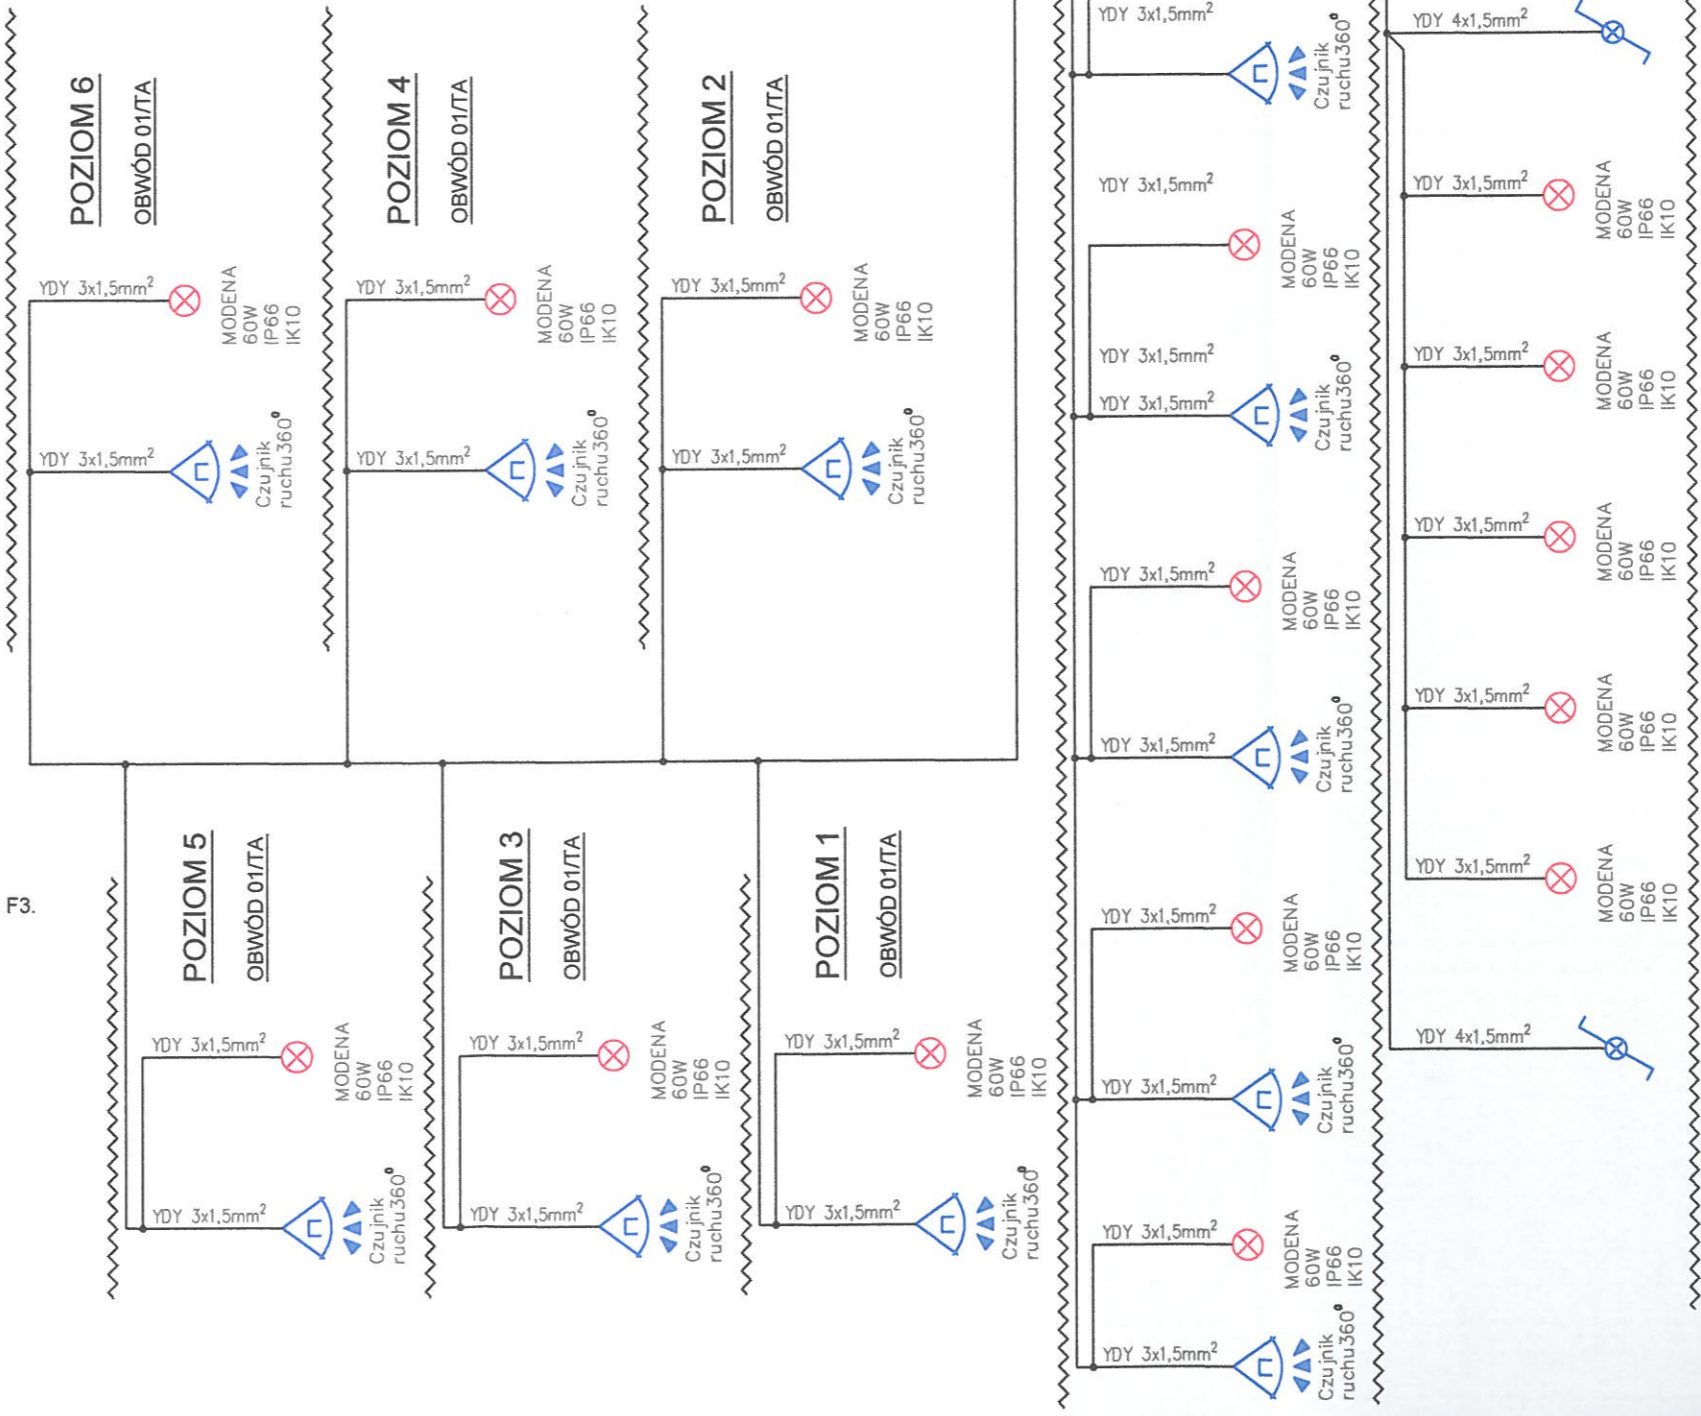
POZIOM 6

OBWÓD 01/TA

YDY 3x1,5mm$^2$

MODENA 60W IP66 IK10

YDY 3x1,5mm$^2$

Czujnik ruchu360$^0$

POZIOM 4

OBWÓD 01/TA

YDY 3x1,5mm$^2$

MODENA 60W IP66 IK10

YDY 3x1,5mm$^2$

Czujnik ruchu360$^0$

POZIOM 2

OBWÓD 01/TA

YDY 3x1,5mm$^2$

MODENA 60W IP66 IK10

YDY 3x1,5mm$^2$

Czujnik ruchu360$^0$

YDY 3x1,5mm$^2$

Czujnik ruchu360$^0$

YDY 3x1,5mm$^2$

MODENA 60W IP66 IK10

YDY 3x1,5mm$^2$

YDY 3x1,5mm$^2$

Czujnik ruchu360$^0$

YDY 3x1,5mm$^2$

MODENA 60W IP66 IK10

YDY 3x1,5mm$^2$

Czujnik ruchu360$^0$

YDY 3x1,5mm$^2$

MODENA 60W IP66 IK10

YDY 3x1,5mm$^2$

Czujnik ruchu360$^0$

YDY 3x1,5mm$^2$

MODENA 60W IP66 IK10

YDY 3x1,5mm$^2$

Czujnik ruchu360$^0$

YDY 4x1,5mm$^2$

YDY 3x1,5mm$^2$

MODENA 60W IP66 IK10

YDY 3x1,5mm$^2$

MODENA 60W IP66 IK10

YDY 3x1,5mm$^2$

MODENA 60W IP66 IK10

YDY 3x1,5mm$^2$

MODENA 60W IP66 IK10

YDY 3x1,5mm$^2$

MODENA 60W IP66 IK10

YDY 4x1,5mm$^2$

F3.

POZIOM 5

OBWÓD 01/TA

YDY 3x1,5mm$^2$

MODENA 60W IP66 IK10

YDY 3x1,5mm$^2$

Czujnik ruchu360$^0$

POZIOM 3

OBWÓD 01/TA

YDY 3x1,5mm$^2$

MODENA 60W IP66 IK10

YDY 3x1,5mm$^2$

Czujnik ruchu360$^0$

POZIOM 1

OBWÓD 01/TA

YDY 3x1,5mm$^2$

MODENA 60W IP66 IK10

YDY 3x1,5mm$^2$

Czujnik ruchu360$^0$